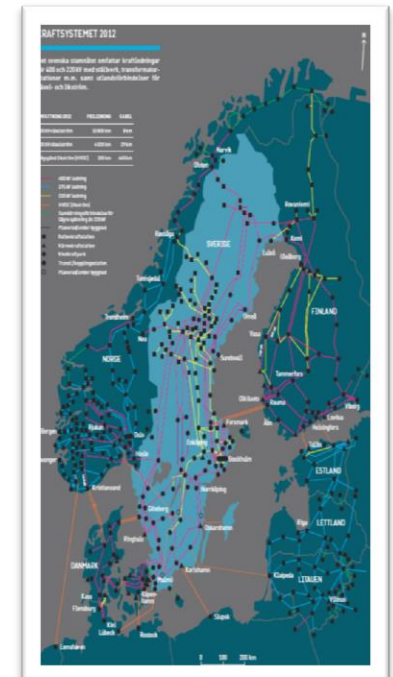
KRAFTSYSTEMET 2012

Det svenska stamnätet omfattar kraftledningar för 400 och 220kV med stälverk, transformatorstationer m.m. samt utlandsförbindelser för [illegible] och likström.

| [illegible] | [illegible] | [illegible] |
|---|---|---|
| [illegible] | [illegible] | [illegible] |
| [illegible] | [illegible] | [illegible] |
| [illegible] | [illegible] | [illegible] |

400 kV ledning
275 kV ledning
220 kV ledning
HVDC (likström)
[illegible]
Planerad/under byggnad
Vattenkraftstation
Kärnkraftstation
Värmekraftverk
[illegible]
Planerad/under byggnad

Narvik
Ofoten
Rovaniemi
Kemi
Uleåborg
Luleå
Rana
SVERIGE
FINLAND
Trondheim
Umeå
Vasa
Sundsvall
Tammerfors
NORGE
Olkiluoto
Rauma
Forsmark
Åbo
Loviisa
Helsingfors
Viborg
Bergen
Oslo
Enköping
Stockholm
Kristiansand
Norrköping
Oskarshamn
ESTLAND
Göteborg
Ringhals
Riga
LETTLAND
DANMARK
Karlshamn
Malmö
Köpenhamn
Klaipeda
LITAUEN
Flensburg
Kiel
Lübeck
Rostock
Slupsk
Vilnius
0 100 200 km